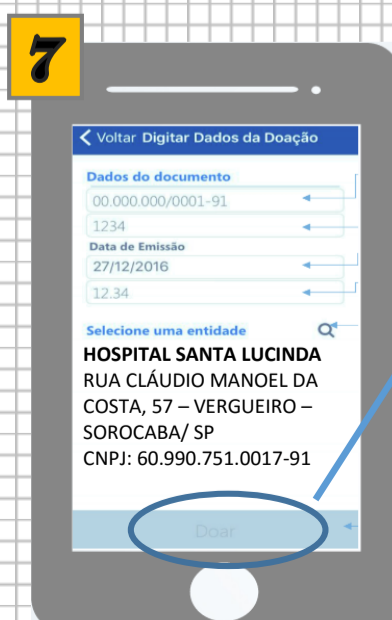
7

Voltar Digitar Dados da Doação

Dados do documento

00.000.000/0001-91

1234

Data de Emissão

27/12/2016

12.34

Selecione uma entidade

HOSPITAL SANTA LUCINDA
RUA CLÁUDIO MANOEL DA COSTA, 57 – VERGUEIRO – SOROCABA/ SP
CNPJ: 60.990.751.0017-91

Doar